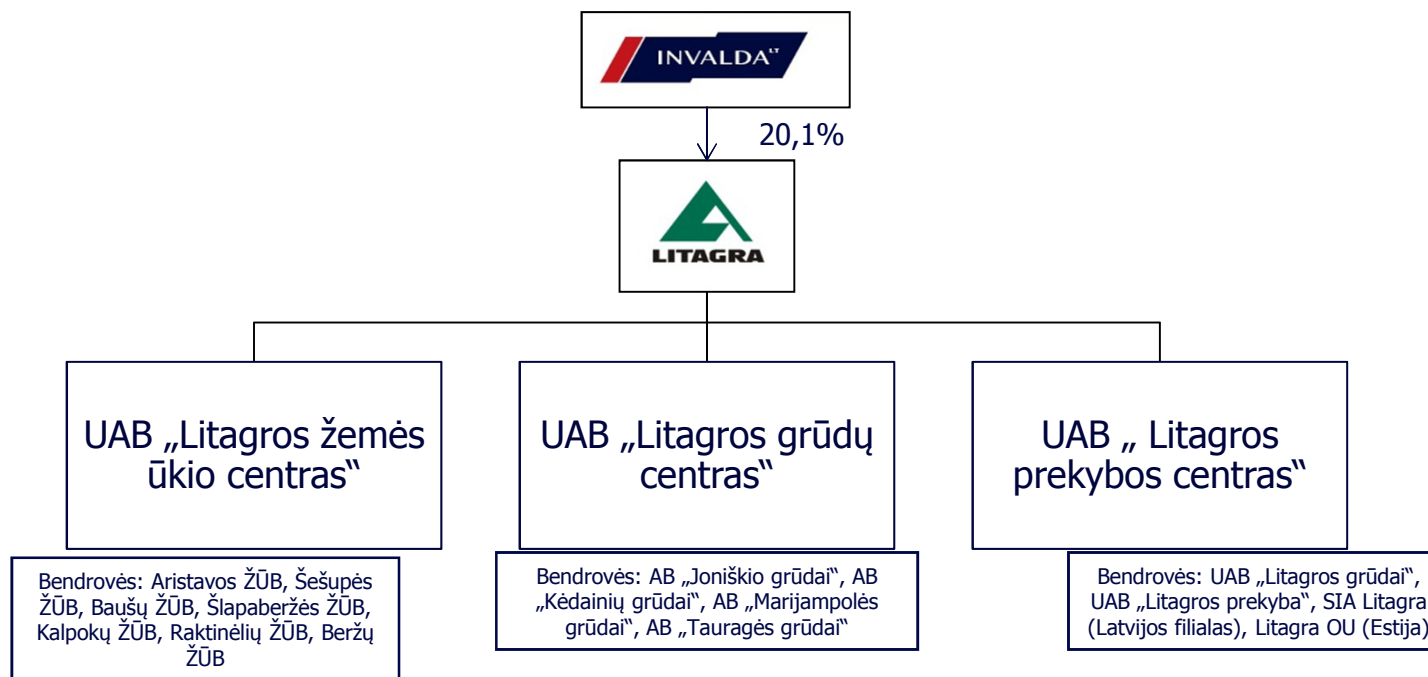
INVALDA

20,1%

LITAGRA

UAB „Litagros žemės ūkio centras"

UAB „Litagros grūdų centras"

UAB „ Litagros prekybos centras"

Bendrovės: Aristavos ŽŪB, Šešupės ŽŪB, Baušų ŽŪB, Šlapaberžės ŽŪB, Kalpokų ŽŪB, Raktinėlių ŽŪB, Beržų ŽŪB

Bendrovės: AB „Joniškio grūdai", AB „Kėdainių grūdai", AB „Marijampolės grūdai", AB „Tauragės grūdai"

Bendrovės: UAB „Litagros grūdai", UAB „Litagros prekyba", SIA Litagra (Latvijos filialas), Litagra OU (Estija)